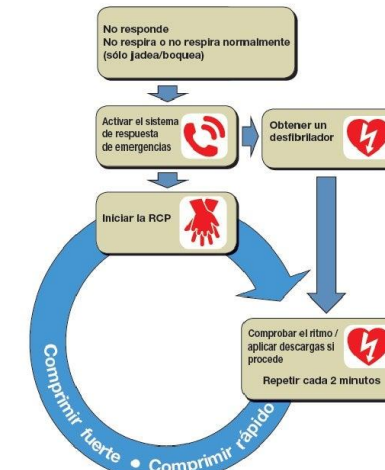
No responde
No respira o no respira normalmente (sólo jadea/boquea)

Activar el sistema de respuesta de emergencias

Obtener un desfibrilador

Iniciar la RCP

Comprobar el ritmo / aplicar descargas si procede

Repetir cada 2 minutos

Comprimir fuerte • Comprimir rápido